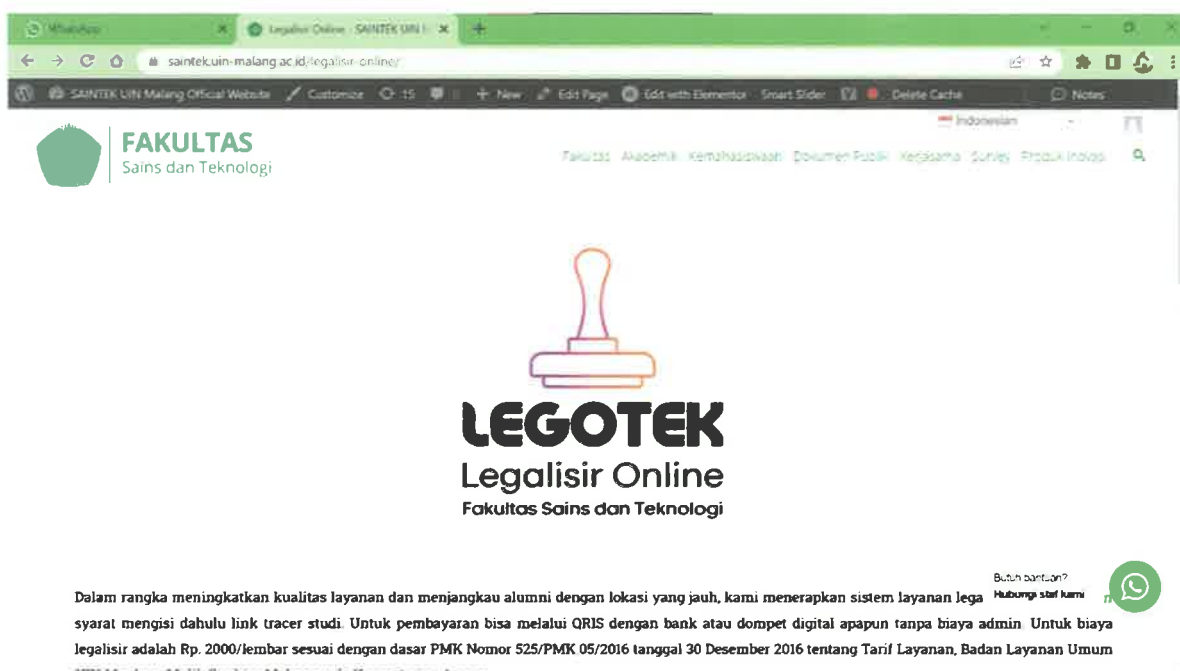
WhatsApp
Legalisir Online - SAINTEK UIN
saintek.uin-malang.ac.id/legalisir-online/
SAINTEK UIN Malang Official Website Customize 15 New Edit Page Edit with Elementor Smart Slider Delete Cache Notes
Indonesian
FAKULTAS
Sains dan Teknologi
Fakultas Akademik Kemahasiswaan Dokumen Publik Kerjasama Survey Produk Inovasi

LEGOTEK
Legalisir Online
Fakultas Sains dan Teknologi

Butuh bantuan?
Hubungi staf kami

Dalam rangka meningkatkan kualitas layanan dan menjangkau alumni dengan lokasi yang jauh, kami menerapkan sistem layanan lega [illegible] syarat mengisi dahulu link tracer studi. Untuk pembayaran bisa melalui QRIS dengan bank atau dompet digital apapun tanpa biaya admin. Untuk biaya legalisir adalah Rp. 2000/lembar sesuai dengan dasar PMK Nomor 525/PMK.05/2016 tanggal 30 Desember 2016 tentang Tarif Layanan, Badan Layanan Umum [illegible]